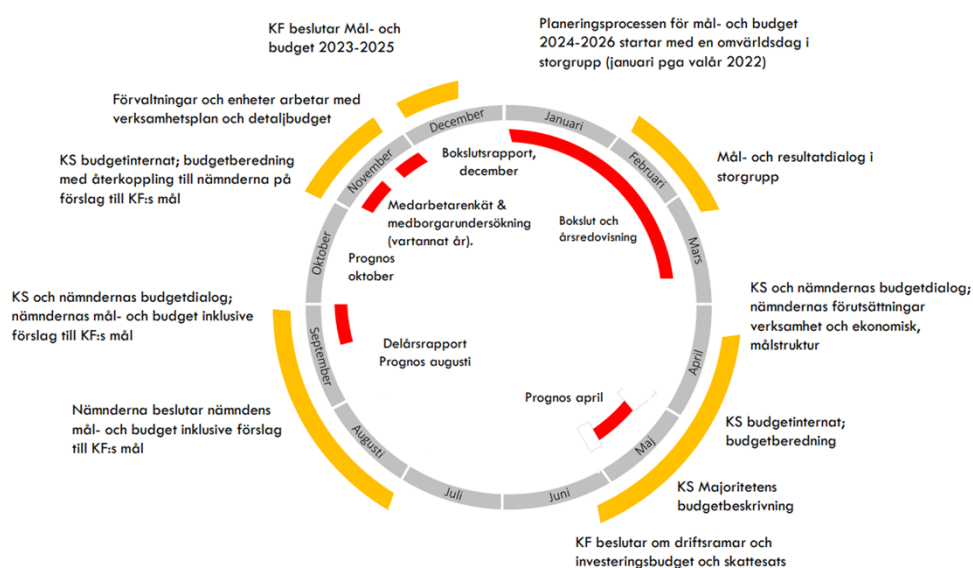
KF beslutar Mål- och budget 2023-2025

Planeringsprocessen för mål- och budget 2024-2026 startar med en omvärldsdag i storgrupp (januari pga valår 2022)

Förvaltningar och enheter arbetar med verksamhetsplan och detaljbudget

KS budgetinternat; budgetberedning med återkoppling till nämnderna på förslag till KF:s mål

Mål- och resultatdialog i storgrupp

December

Januari

Februari

Mars

November

Oktober

Bokslutsrapport, december

Medarbetarenkät & medborgarundersökning (vartannat år).

Prognos oktober

Bokslut och årsredovisning

KS och nämndernas budgetdialog; nämndernas mål- och budget inklusive förslag till KF:s mål

KS och nämndernas budgetdialog; nämndernas förutsättningar verksamhet och ekonomisk, målstruktur

September

Delårsrapport Prognos augusti

April

Prognos april

Nämnderna beslutar nämndens mål- och budget inklusive förslag till KF:s mål

Augusti

Maj

KS budgetinternat; budgetberedning

Juli

Juni

KS Majoritetens budgetbeskrivning

KF beslutar om driftsramar och investeringsbudget och skattesats